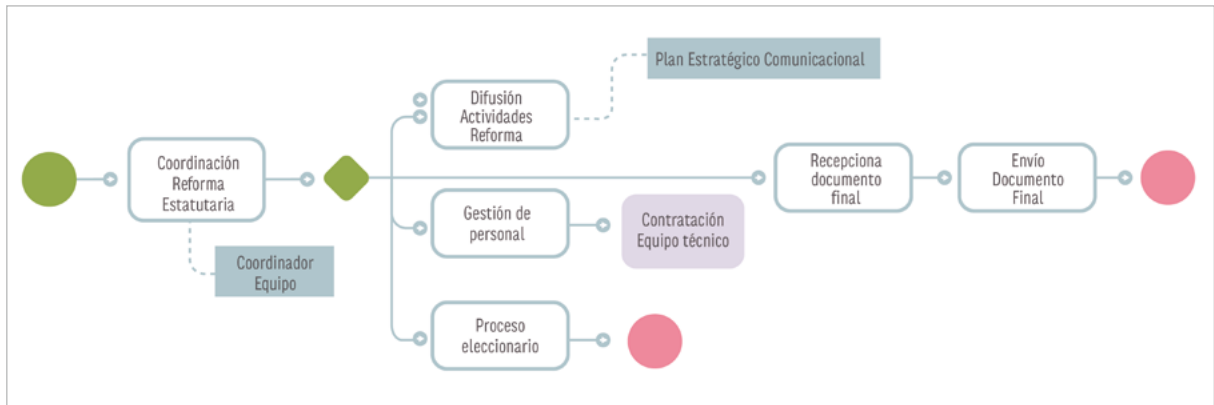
Coordinación Reforma Estatutaria

Coordinador Equipo

Difusión Actividades Reforma

Plan Estratégico Comunicacional

Gestión de personal

Contratación Equipo técnico

Proceso eleccionario

Recepciona documento final

Envío Documento Final